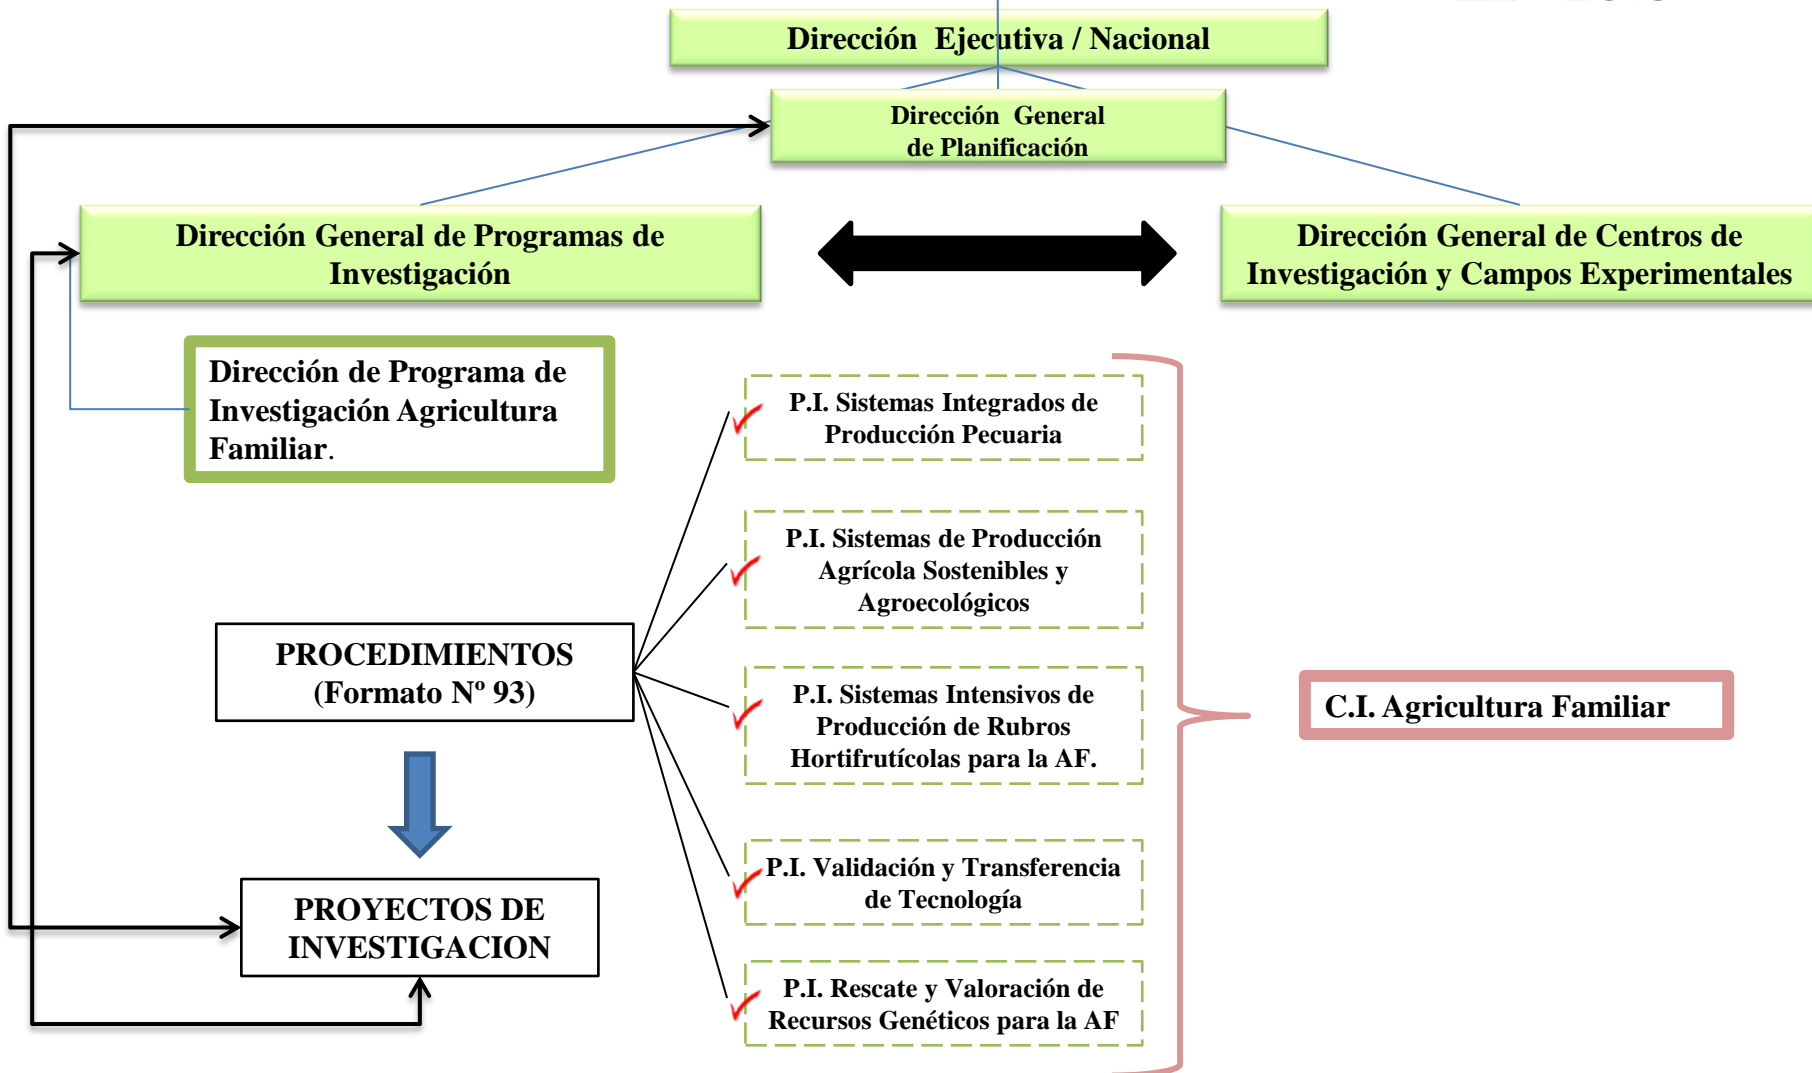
Dirección Ejecutiva / Nacional

Dirección General de Planificación

Dirección General de Programas de Investigación

Dirección General de Centros de Investigación y Campos Experimentales

Dirección de Programa de Investigación Agricultura Familiar.

P.I. Sistemas Integrados de Producción Pecuaria

P.I. Sistemas de Producción Agrícola Sostenibles y Agroecológicos

PROCEDIMIENTOS (Formato Nº 93)

P.I. Sistemas Intensivos de Producción de Rubros Hortifrutícolas para la AF.

C.I. Agricultura Familiar

P.I. Validación y Transferencia de Tecnología

PROYECTOS DE INVESTIGACION

P.I. Rescate y Valoración de Recursos Genéticos para la AF